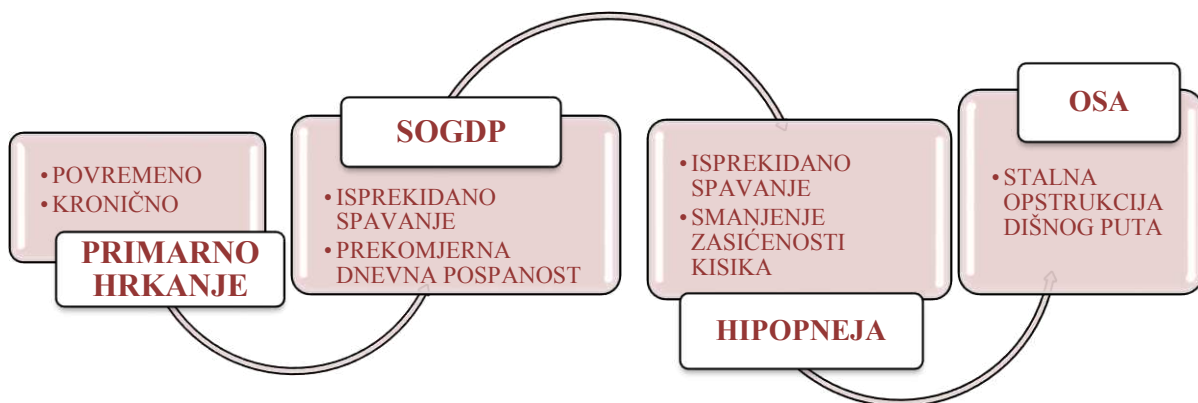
• POVREMENO
• KRONIČNO

PRIMARNO HRKANJE

SOGDP

• ISPREKIDANO SPAVANJE
• PREKOMJERNA DNEVNA POSPANOST

• ISPREKIDANO SPAVANJE
• SMANJENJE ZASIĆENOSTI KISIKA

HIPOPNEJA

OSA

• STALNA OPSTRUKCIJA DIŠNOG PUTA